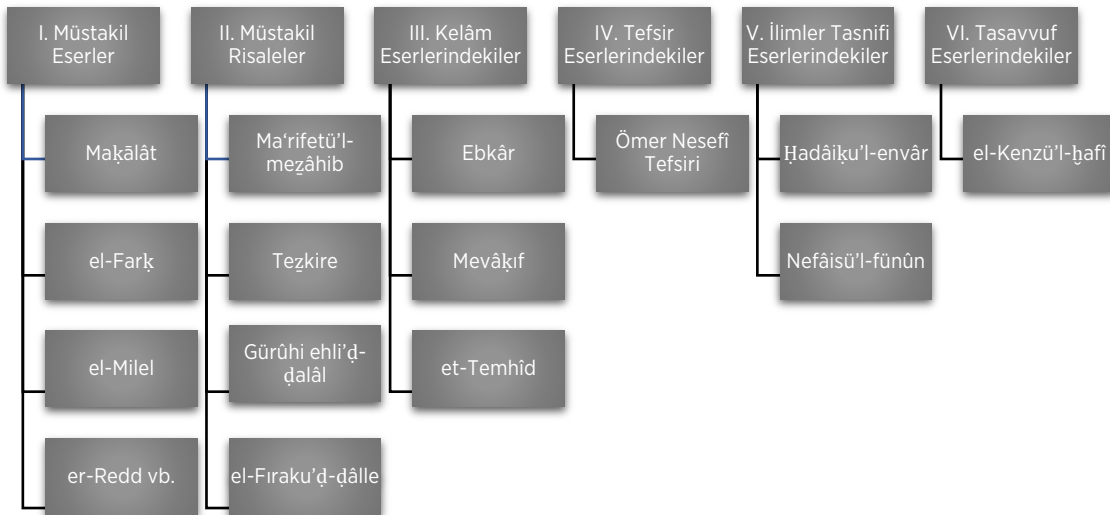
I. Müstakil Eserler

Maḳālât

el-Farḳ

el-Milel

er-Redd vb.

II. Müstakil Risaleler

Ma'rifetü'l-meẕâhib

Teẕkire

Gürûhi ehli'ḍ-ḍalâl

el-Fıraku'ḍ-ḍâlle

III. Kelâm Eserlerindekiler

Ebkâr

Mevâḳıf

et-Temhîd

IV. Tefsir Eserlerindekiler

Ömer Nesefî Tefsiri

V. İlimler Tasnifi Eserlerindekiler

Ḥadâiḳu'l-envâr

Nefâisü'l-fünûn

VI. Tasavvuf Eserlerindekiler

el-Kenzü'l-ḫafî